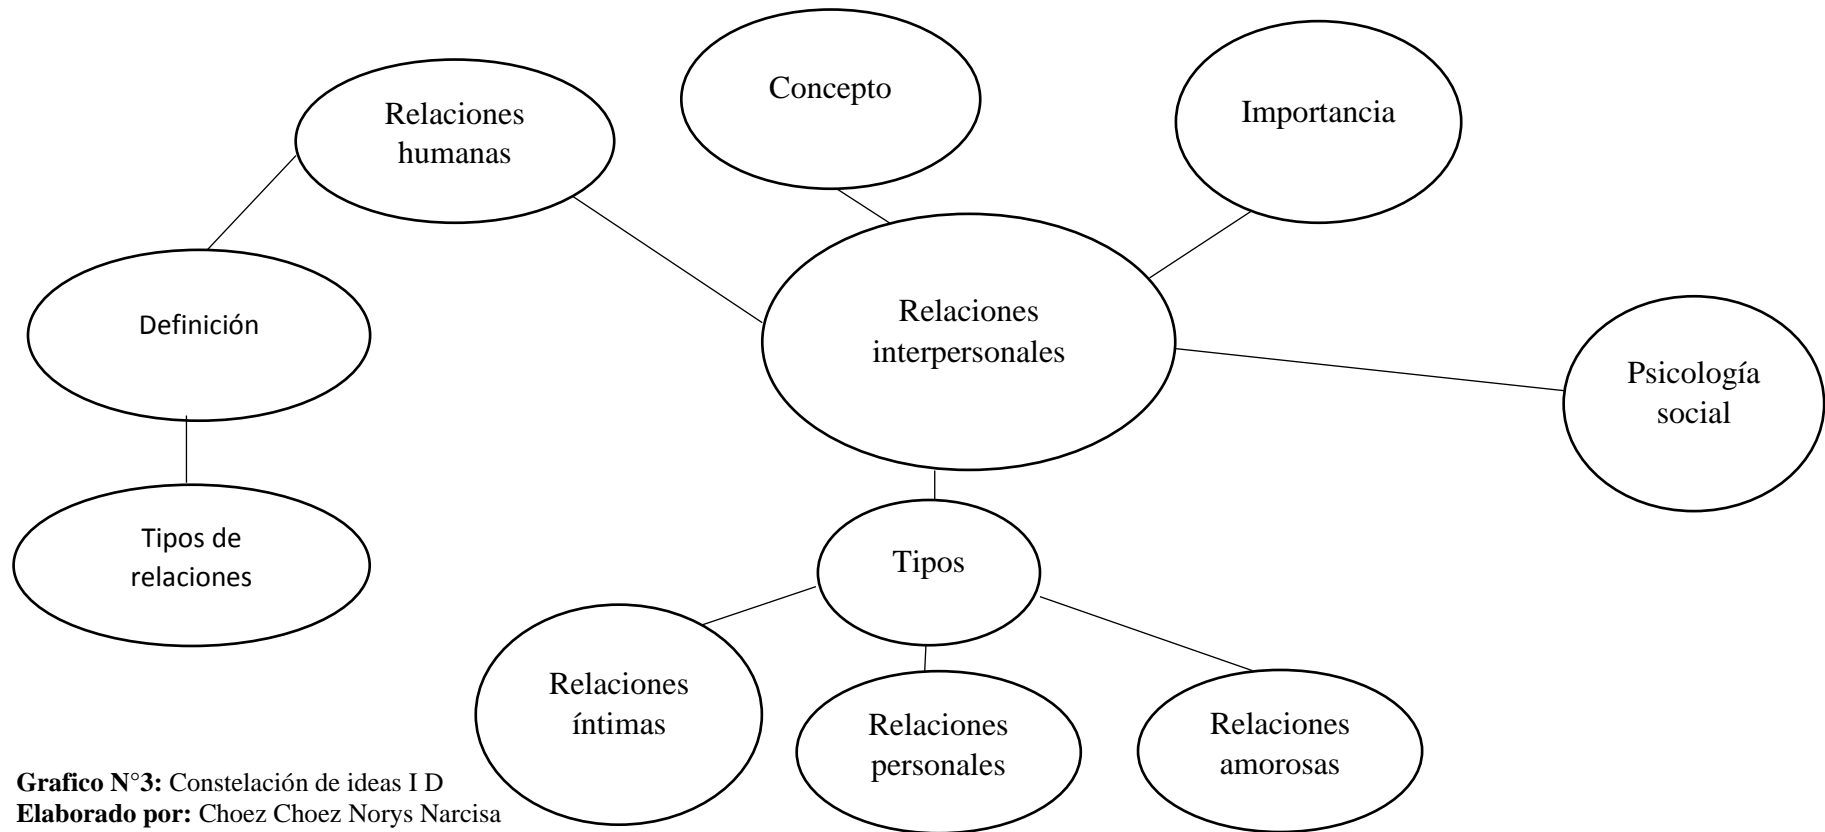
Relaciones humanas

Concepto

Importancia

Definición

Relaciones interpersonales

Psicología social

Tipos de relaciones

Tipos

Relaciones íntimas

Relaciones personales

Relaciones amorosas

**Grafico N°3:** Constelación de ideas I D
**Elaborado por:** Choez Choez Norys Narcisa